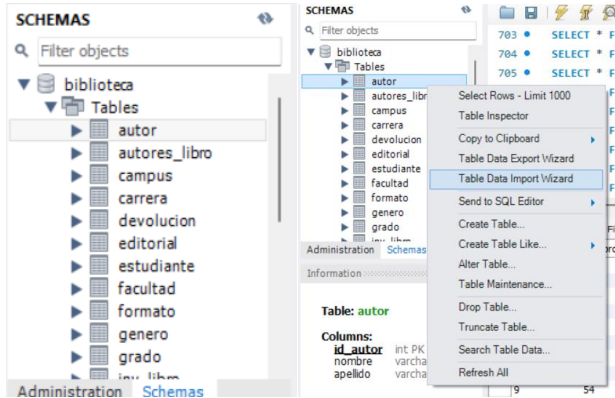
SCHEMAS

Filter objects

biblioteca
Tables
autor
autores_libro
campus
carrera
devolucion
editorial
estudiante
facultad
formato
genero
grado
inv_libro

Administration Schemas

SCHEMAS

Filter objects

biblioteca
Tables
autor
autores_libr
campus
carrera
devolucion
editorial
estudiante
facultad
formato
genero
grado
inv_libro

Administration Schemas

Information

Table: autor

Columns:
id_autor int PK
nombre varcha
apellido varcha

703 SELECT * F
704 SELECT * F
705 SELECT * F

Select Rows - Limit 1000
Table Inspector
Copy to Clipboard
Table Data Export Wizard
Table Data Import Wizard
Send to SQL Editor
Create Table...
Create Table Like...
Alter Table...
Table Maintenance...
Drop Table...
Truncate Table...
Search Table Data...
Refresh All

9 54